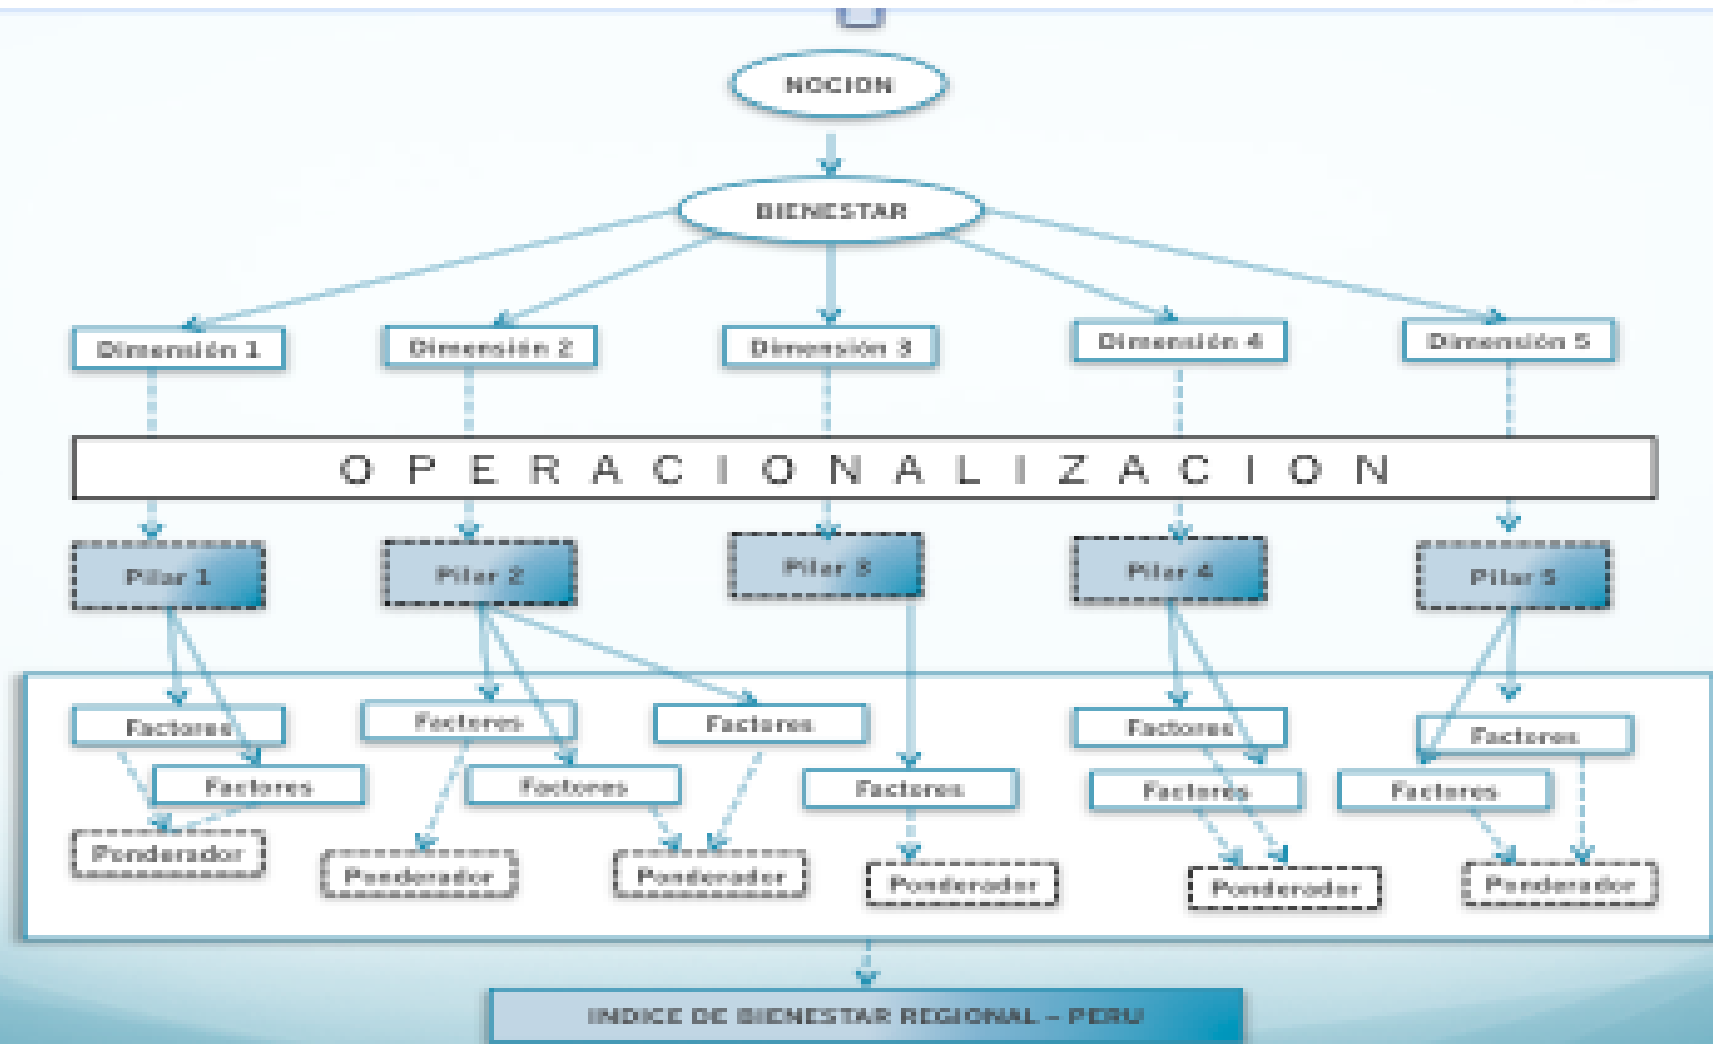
NOCION

BIENESTAR

Dimensión 1
Dimensión 2
Dimensión 3
Dimensión 4
Dimensión 5

OPERACIONALIZACION

Pilar 1
Pilar 2
Pilar 3
Pilar 4
Pilar 5

Factores
Factores
Ponderador

Factores
Factores
Factores
Ponderador
Ponderador

Factores
Ponderador

Factores
Factores
Ponderador

Factores
Factores
Ponderador

INDICE DE BIENESTAR REGIONAL – PERU